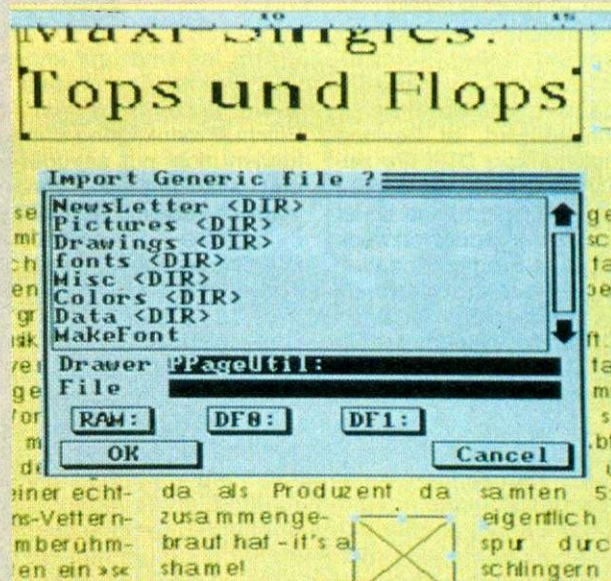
Maxi-Singles:
Tops und Flops

Import Generic file ?
NewsLetter <DIR>
Pictures <DIR>
Drawings <DIR>
fonts <DIR>
Misc <DIR>
Colors <DIR>
Data <DIR>
MakeFont
Drawer PPageUtil:
File
RAM:
DF0:
DF1:
OK
Cancel

einer echtns-Vetternmberühmten ein »se

da als Produzent da zusammengebraut hat - it's a shame!

samten 5 eigentlich spur durc schlingern